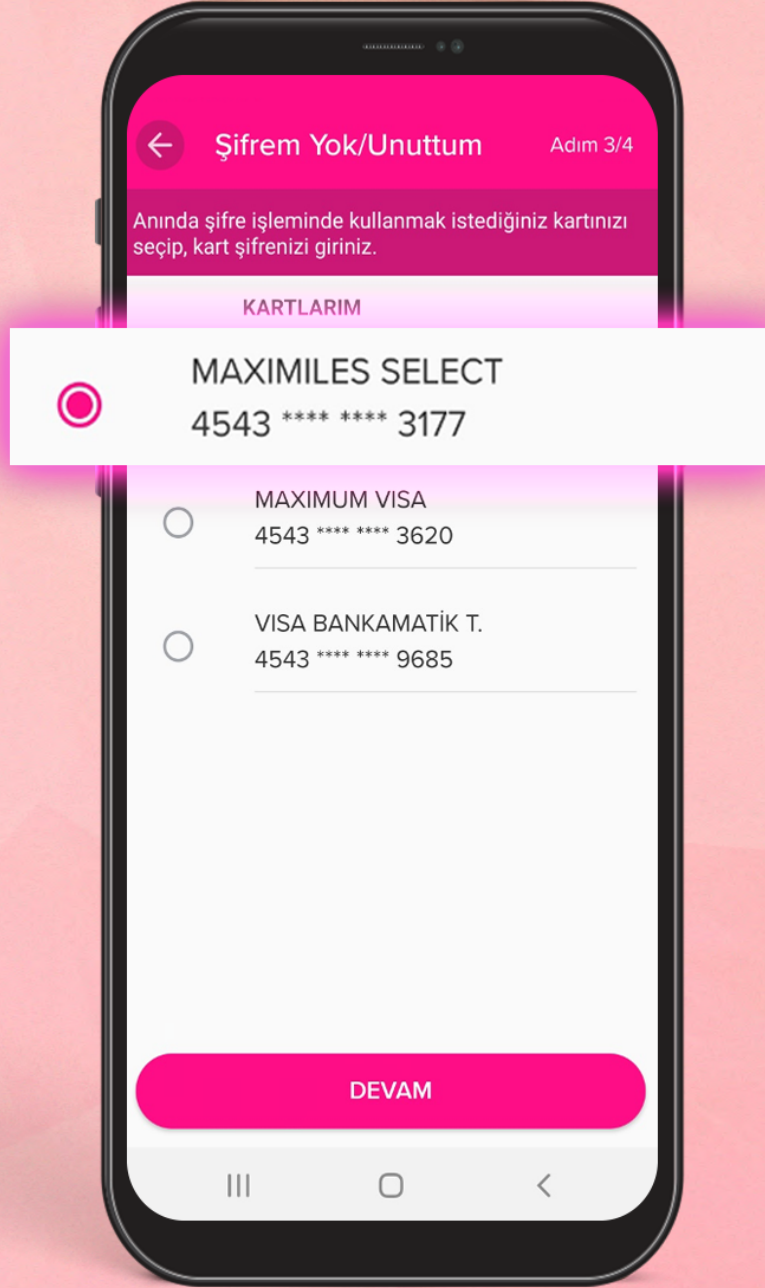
Şifrem Yok/Unuttum

Adım 3/4

Anında şifre işleminde kullanmak istediğiniz kartınızı seçip, kart şifrenizi giriniz.

KARTLARIM

MAXIMILES SELECT
4543 **** **** 3177

MAXIMUM VISA
4543 **** **** 3620

VISA BANKAMATİK T.
4543 **** **** 9685

DEVAM